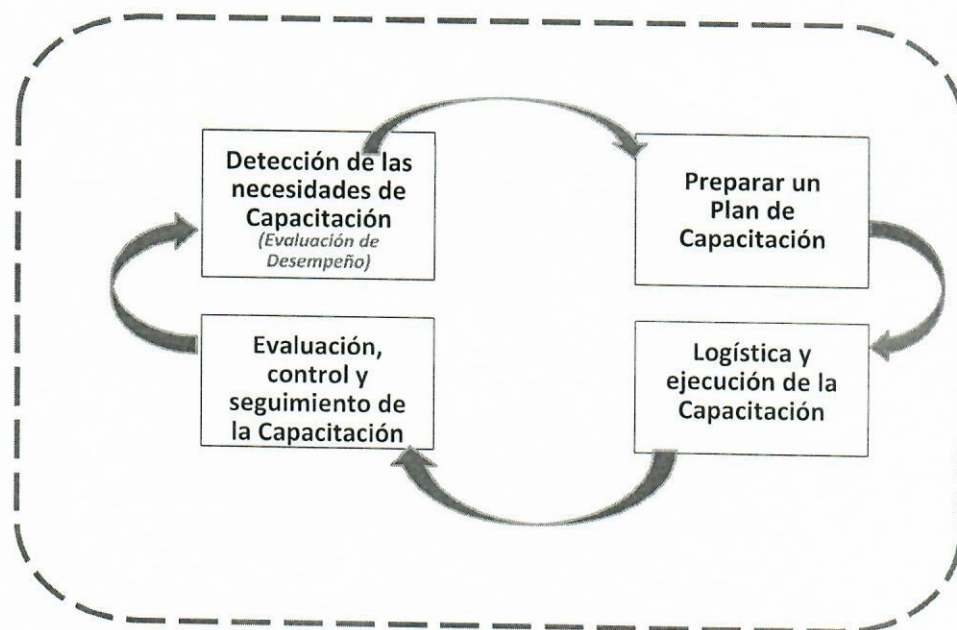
Detección de las necesidades de Capacitación
(Evaluación de Desempeño)

Preparar un Plan de Capacitación

Logística y ejecución de la Capacitación

Evaluación, control y seguimiento de la Capacitación